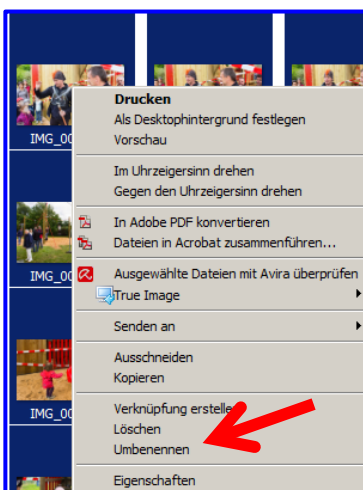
IMG_00
IMG_00
IMG_00

Drucken
Als Desktophintergrund festlegen
Vorschau

Im Uhrzeigersinn drehen
Gegen den Uhrzeigersinn drehen

In Adobe PDF konvertieren
Dateien in Acrobat zusammenführen...

Ausgewählte Dateien mit Avira überprüfen
True Image

Senden an

Ausschneiden
Kopieren

Verknüpfung erstelle
Löschen
Umbenennen

Eigenschaften